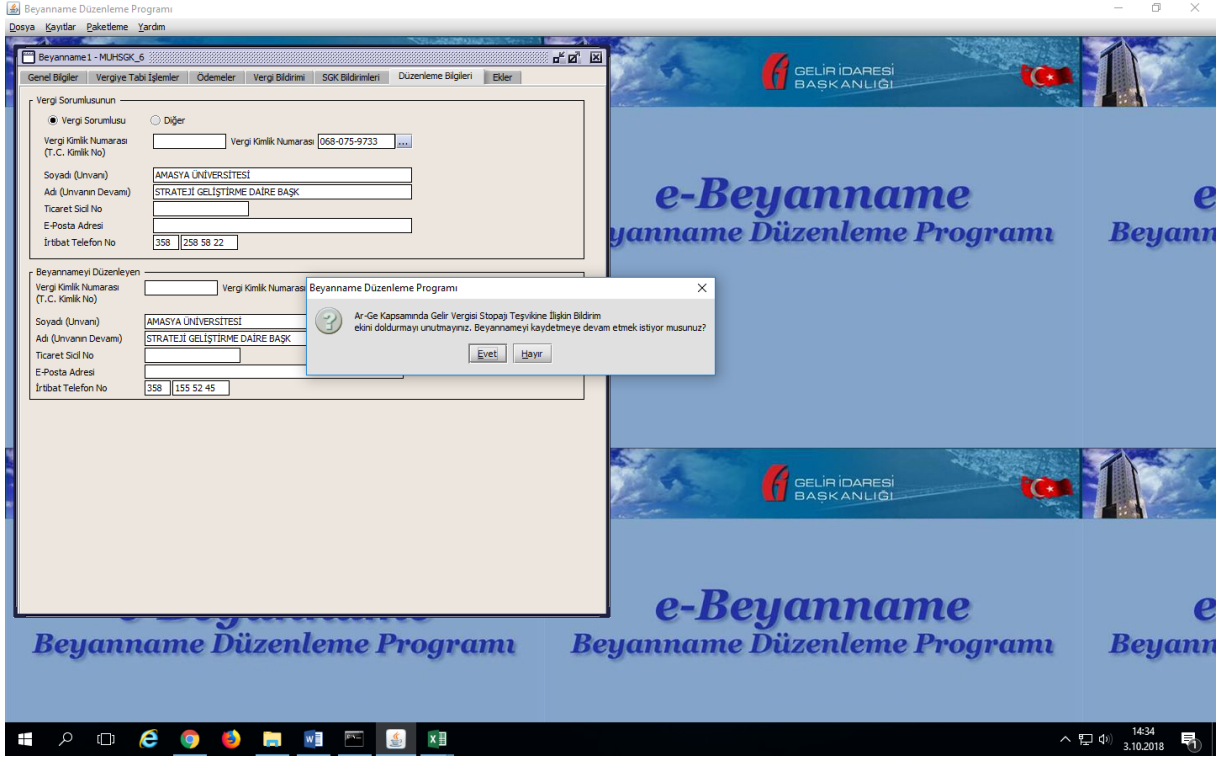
Beyanname Düzenleme Programı

Dosya Kayıtlar Paketleme Yardım

Beyanname1 - MUHSGK_6

Genel Bilgiler | Vergiye Tabi İşlemler | Ödemeler | Vergi Bildirimi | SGK Bildirimleri | Düzenleme Bilgileri | Ekler

Vergi Sorumlusunun

Vergi Sorumlusu
Diğer

Vergi Kimlik Numarası (T.C. Kimlik No)
Vergi Kimlik Numarası 068-075-9733

Soyadı (Unvanı) AMASYA ÜNİVERSİTESİ
Adı (Unvanın Devamı) STRATEJİ GELİŞTİRME DAİRE BAŞK
Ticaret Sicil No
E-Posta Adresi
İrtibat Telefon No 358 258 58 22

Beyannameyi Düzenleyen

Vergi Kimlik Numarası (T.C. Kimlik No)
Vergi Kimlik Numarası

Soyadı (Unvanı) AMASYA ÜNİVERSİTESİ
Adı (Unvanın Devamı) STRATEJİ GELİŞTİRME DAİRE BAŞK
Ticaret Sicil No
E-Posta Adresi
İrtibat Telefon No 358 155 52 45

Beyanname Düzenleme Programı

Ar-Ge Kapsamında Gelir Vergisi Stopajı Teşvikine İlişkin Bildirim ekini doldurmayı unutmayınız. Beyannameyi kaydetmeye devam etmek istiyor musunuz?

Evet Hayır

GELİR İDARESİ BAŞKANLIĞI

e-Beyanname
Beyanname Düzenleme Programı

GELİR İDARESİ BAŞKANLIĞI

e-Beyanname
Beyanname Düzenleme Programı

14:34
3.10.2018